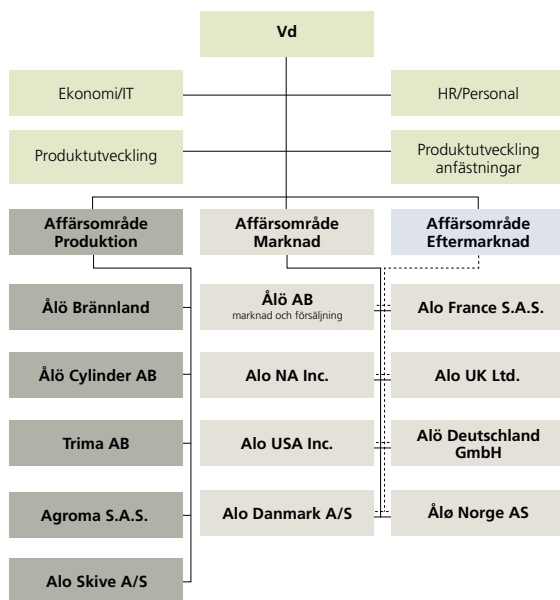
Vd

Ekonomi/IT

HR/Personal

Produktutveckling

Produktutveckling anfästningar

Affärsområde Produktion

Affärsområde Marknad

Affärsområde Eftermarknad

Ålö Brännland

Ålö Cylinder AB

Trima AB

Agroma S.A.S.

Alo Skive A/S

Ålö AB
marknad och försäljning

Alo NA Inc.

Alo USA Inc.

Alo Danmark A/S

Alo France S.A.S.

Alo UK Ltd.

Alö Deutschland GmbH

Ålø Norge AS